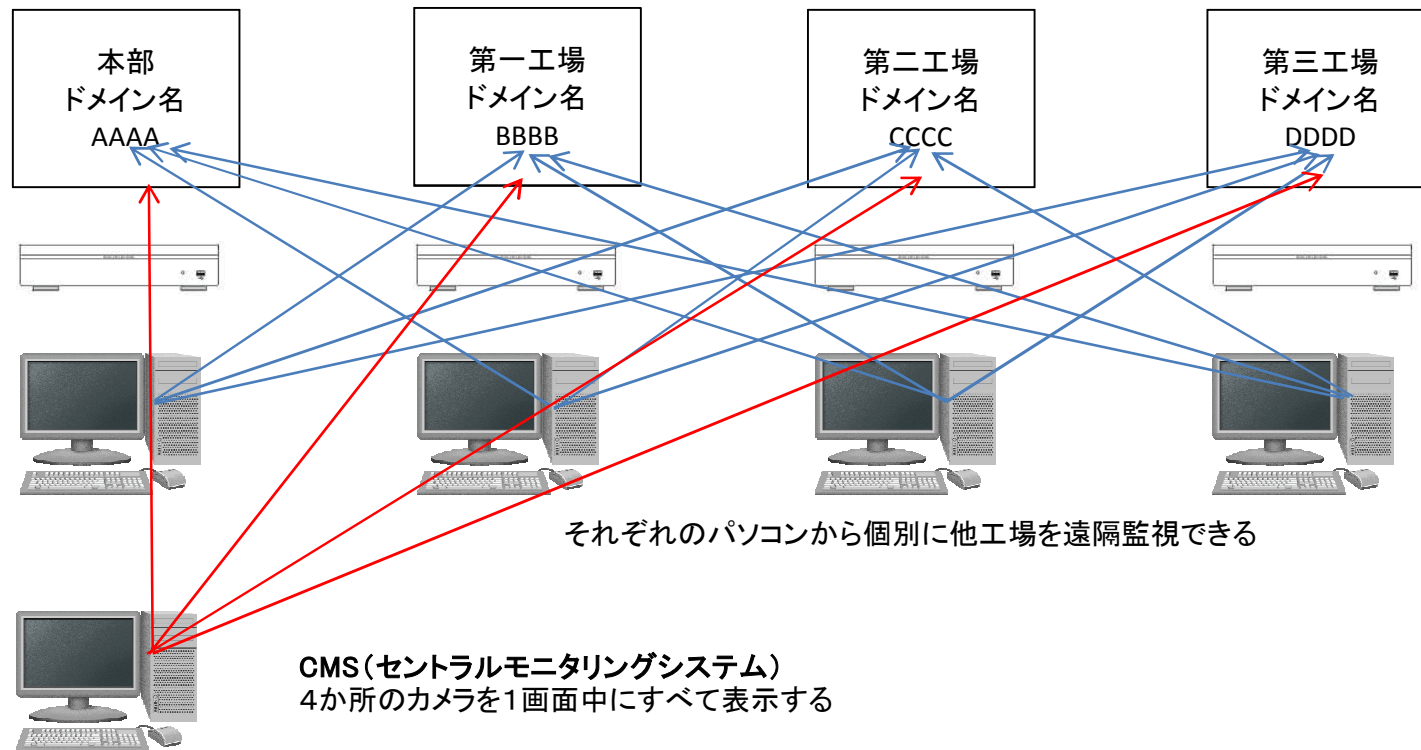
本部
ドメイン名
AAAA

第一工場
ドメイン名
BBBB

第二工場
ドメイン名
CCCC

第三工場
ドメイン名
DDDD

それぞれのパソコンから個別に他工場を遠隔監視できる

CMS（セントラルモニタリングシステム）
４か所のカメラを１画面中にすべて表示する